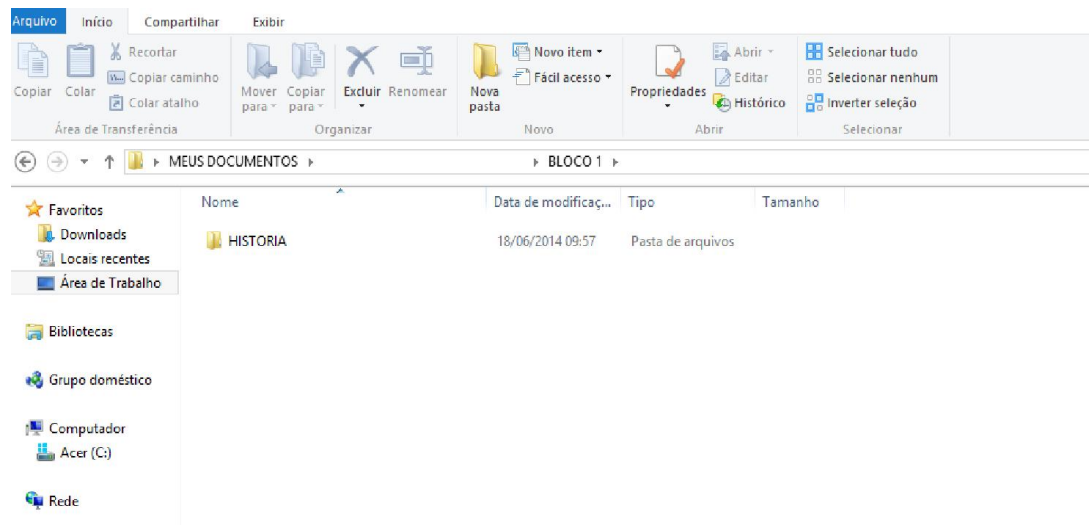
Arquivo Início Compartilhar Exibir

Copiar Colar Recortar Copiar caminho Colar atalho
Área de Transferência

Mover para Copiar para Excluir Renomear
Organizar

Nova pasta Novo item Fácil acesso
Novo

Propriedades Abrir Editar Histórico
Abrir

Selecionar tudo Selecionar nenhum Inverter seleção
Selecionar

MEUS DOCUMENTOS ▸ BLOCO 1 ▸

Favoritos
Downloads
Locais recentes
Área de Trabalho

Bibliotecas

Grupo doméstico

Computador
Acer (C:)

Rede

| Nome | Data de modificaç... | Tipo | Tamanho |
|---|---|---|---|
| HISTORIA | 18/06/2014 09:57 | Pasta de arquivos | |